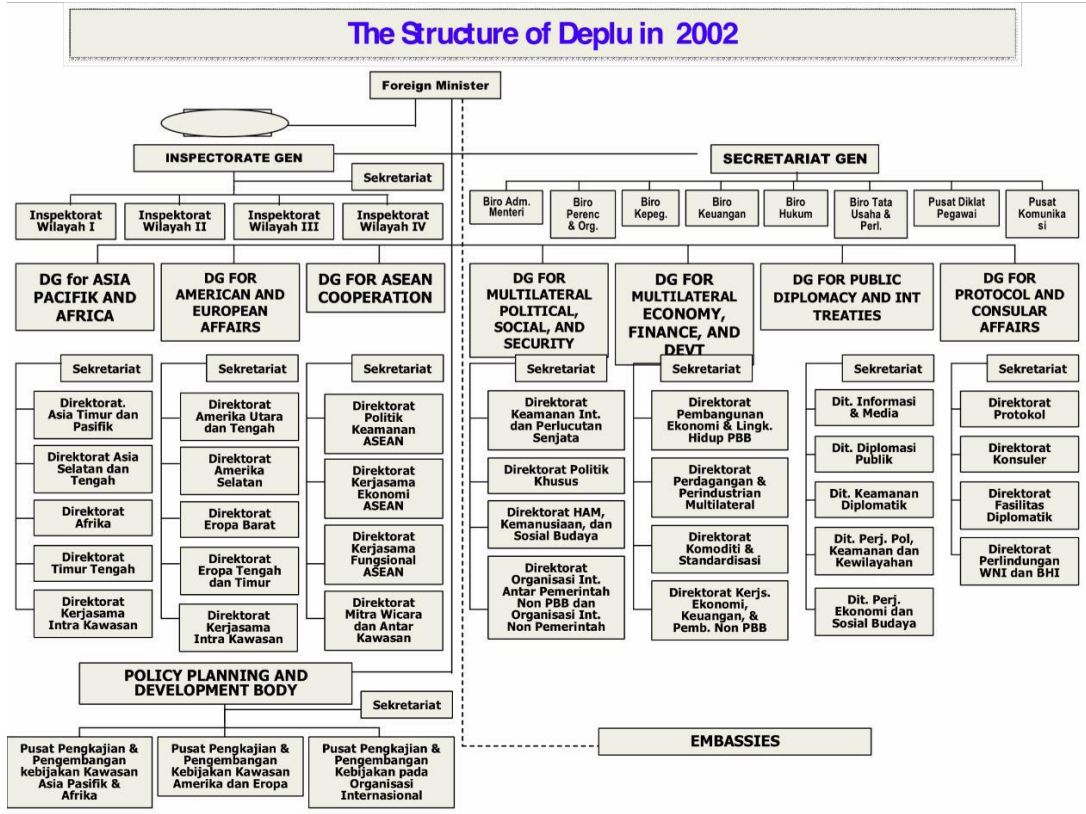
The Structure of Deplu in 2002

Foreign Minister

INSPECTORATE GEN

Sekretariat

Inspektorat Wilayah I

Inspektorat Wilayah II

Inspektorat Wilayah III

Inspektorat Wilayah IV

SECRETARIAT GEN

Biro Adm. Menteri

Biro Perenc & Org.

Biro Kepeg.

Biro Keuangan

Biro Hukum

Biro Tata Usaha & Perl.

Pusat Diklat Pegawai

Pusat Komunikasi

DG for ASIA PACIFIK AND AFRICA

Sekretariat

Direktorat. Asia Timur dan Pasifik

Direktorat Asia Selatan dan Tengah

Direktorat Afrika

Direktorat Timur Tengah

Direktorat Kerjasama Intra Kawasan

DG FOR AMERICAN AND EUROPEAN AFFAIRS

Sekretariat

Direktorat Amerika Utara dan Tengah

Direktorat Amerika Selatan

Direktorat Eropa Barat

Direktorat Eropa Tengah dan Timur

Direktorat Kerjasama Intra Kawasan

DG FOR ASEAN COOPERATION

Sekretariat

Direktorat Politik Keamanan ASEAN

Direktorat Kerjasama Ekonomi ASEAN

Direktorat Kerjasama Fungsional ASEAN

Direktorat Mitra Wicara dan Antar Kawasan

DG FOR MULTILATERAL POLITICAL, SOCIAL, AND SECURITY

Sekretariat

Direktorat Keamanan Int. dan Perlucutan Senjata

Direktorat Politik Khusus

Direktorat HAM, Kemanusiaan, dan Sosial Budaya

Direktorat Organisasi Int. Antar Pemerintah Non PBB dan Organisasi Int. Non Pemerintah

DG FOR MULTILATERAL ECONOMY, FINANCE, AND DEVT

Sekretariat

Direktorat Pembangunan Ekonomi & Lingk. Hidup PBB

Direktorat Perdagangan & Perindustrian Multilateral

Direktorat Komoditi & Standardisasi

Direktorat Kerjs. Ekonomi, Keuangan, & Pemb. Non PBB

DG FOR PUBLIC DIPLOMACY AND INT TREATIES

Sekretariat

Dit. Informasi & Media

Dit. Diplomasi Publik

Dit. Keamanan Diplomatik

Dit. Perj. Pol, Keamanan dan Kewilayahan

Dit. Perj. Ekonomi dan Sosial Budaya

DG FOR PROTOCOL AND CONSULAR AFFAIRS

Sekretariat

Direktorat Protokol

Direktorat Konsuler

Direktorat Fasilitas Diplomatik

Direktorat Perlindungan WNI dan BHI

POLICY PLANNING AND DEVELOPMENT BODY

Sekretariat

Pusat Pengkajian & Pengembangan kebijakan Kawasan Asia Pasifik & Afrika

Pusat Pengkajian & Pengembangan Kebijakan Kawasan Amerika dan Eropa

Pusat Pengkajian & Pengembangan Kebijakan pada Organisasi Internasional

EMBASSIES